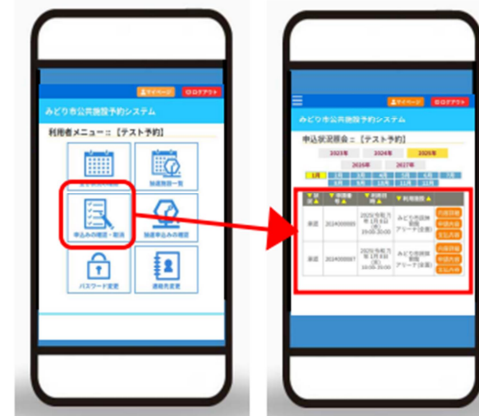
マイページ ログアウト

みどり市公共施設予約システム

利用者メニュー：［テスト予約］

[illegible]

抽選状況一覧

申込みの確認・取消

抽選申込みの確認

パスワード変更

連絡先変更

マイページ ログアウト

みどり市公共施設予約システム

申込状況照会：［テスト予約］

2023年 2024年 2025年

2026年 2027年

1月

| 状態 | 申請番号 | 利用日時 | 利用施設 | |
|---|---|---|---|---|
| 承認 | 2024000007 | 2025年9月1日(月) 19:00-20:00 | みどり市笠懸 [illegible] アリーナ(全面) | 内容詳細 申請内容 支払内容 |
| 承認 | 2024000007 | 2025年9月8日(月) 19:00-20:00 | みどり市笠懸 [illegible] アリーナ(全面) | 内容詳細 申請内容 支払内容 |